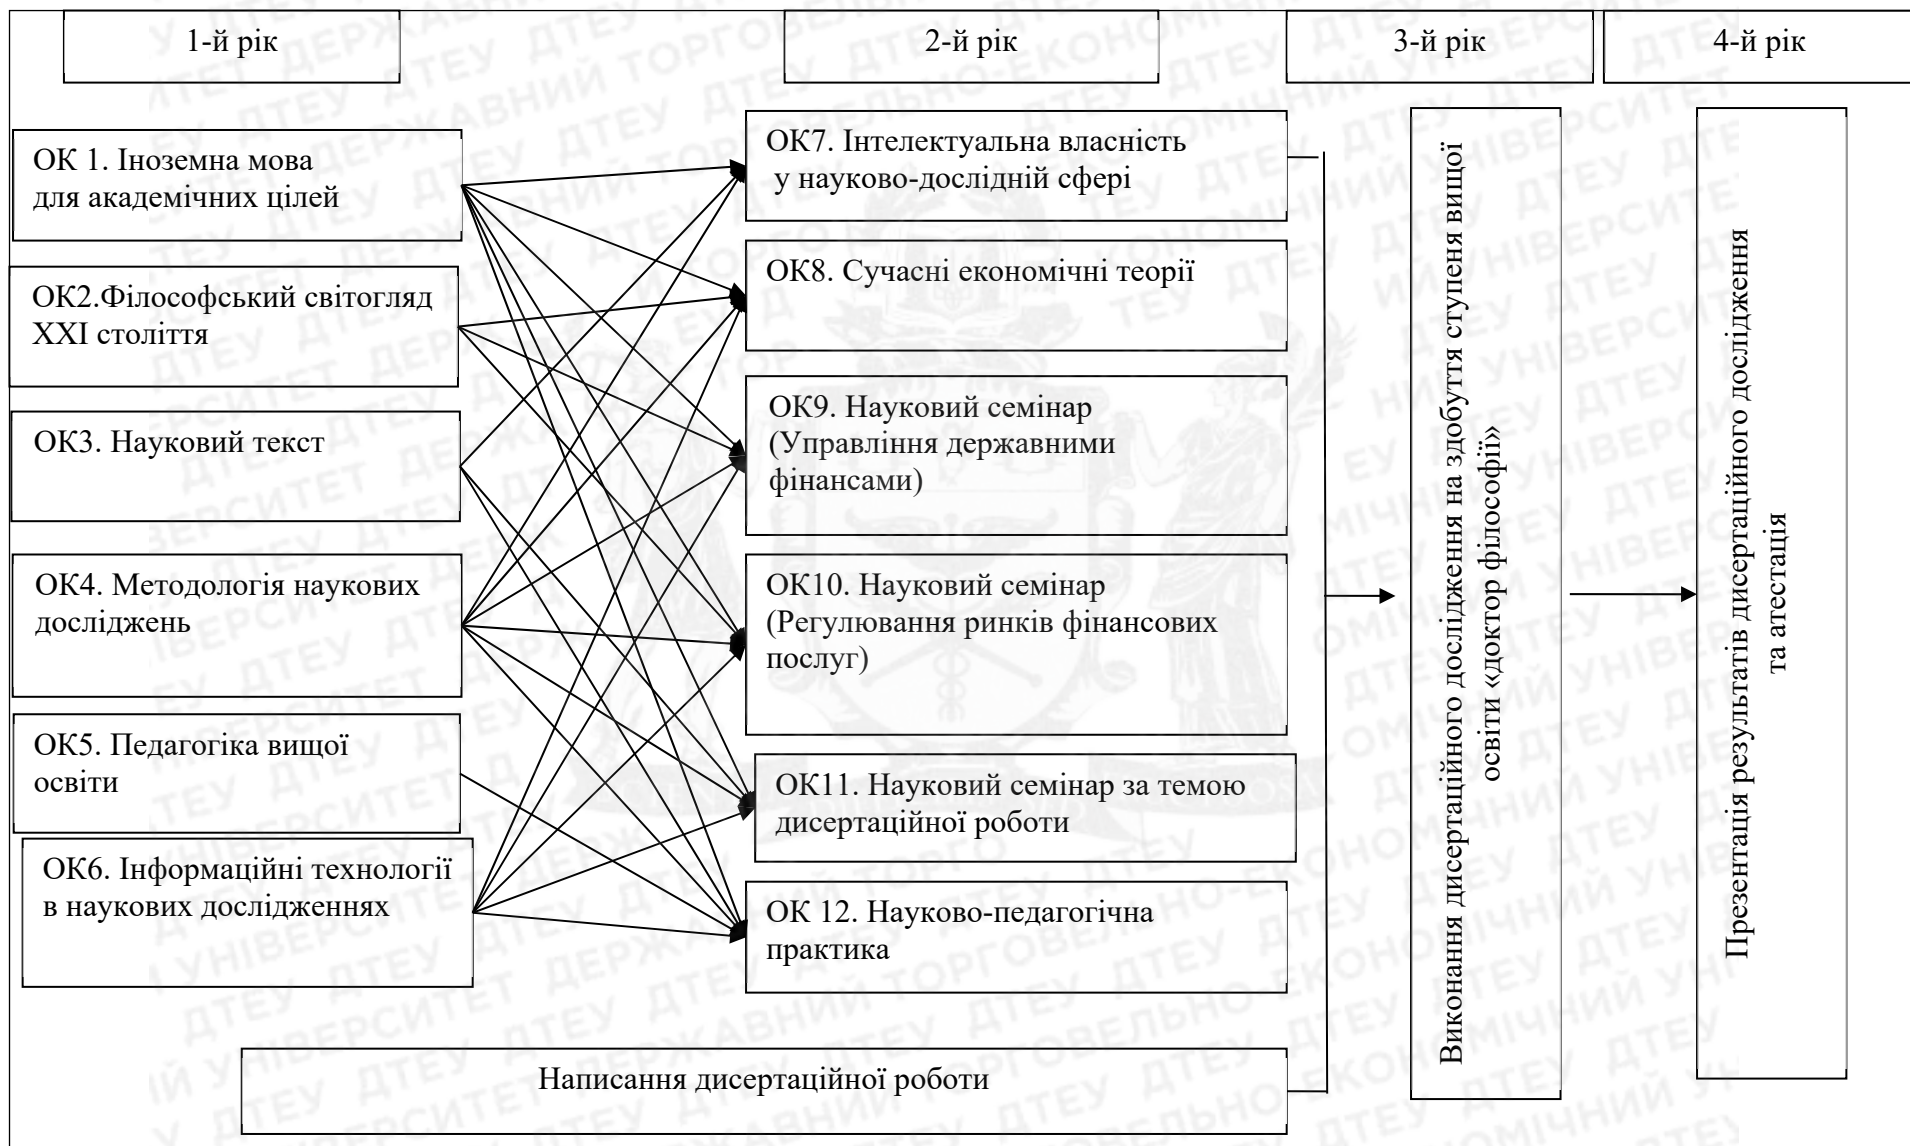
1-й рік

2-й рік

3-й рік

4-й рік

ОК 1. Іноземна мова для академічних цілей

ОК2.Філософський світогляд XXI століття

ОК3. Науковий текст

ОК4. Методологія наукових досліджень

ОК5. Педагогіка вищої освіти

ОК6. Інформаційні технології в наукових дослідженнях

ОК7. Інтелектуальна власність у науково-дослідній сфері

ОК8. Сучасні економічні теорії

ОК9. Науковий семінар (Управління державними фінансами)

ОК10. Науковий семінар (Регулювання ринків фінансових послуг)

ОК11. Науковий семінар за темою дисертаційної роботи

ОК 12. Науково-педагогічна практика

Написання дисертаційної роботи

Виконання дисертаційного дослідження на здобуття ступеня вищої освіти «доктор філософії»

Презентація результатів дисертаційного дослідження та атестація